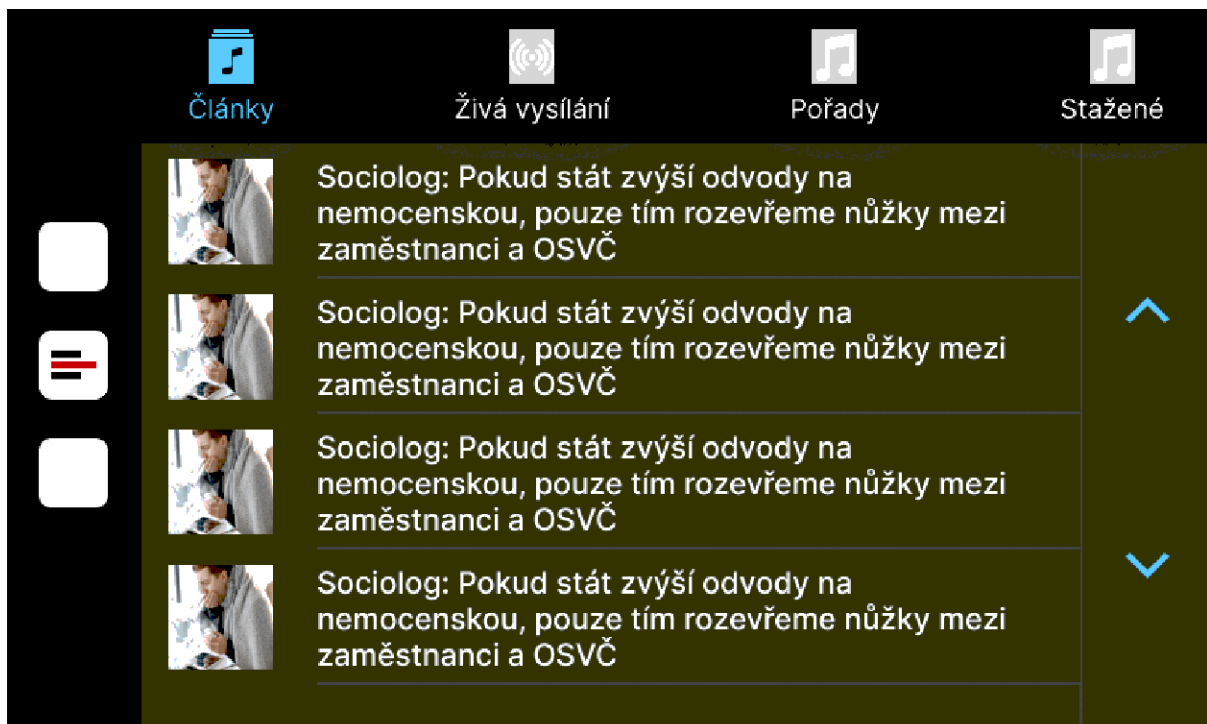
Články

Živá vysílání

Pořady

Stažené

Sociolog: Pokud stát zvýší odvody na nemocenskou, pouze tím rozevřeme nůžky mezi zaměstnanci a OSVČ

Sociolog: Pokud stát zvýší odvody na nemocenskou, pouze tím rozevřeme nůžky mezi zaměstnanci a OSVČ

Sociolog: Pokud stát zvýší odvody na nemocenskou, pouze tím rozevřeme nůžky mezi zaměstnanci a OSVČ

Sociolog: Pokud stát zvýší odvody na nemocenskou, pouze tím rozevřeme nůžky mezi zaměstnanci a OSVČ